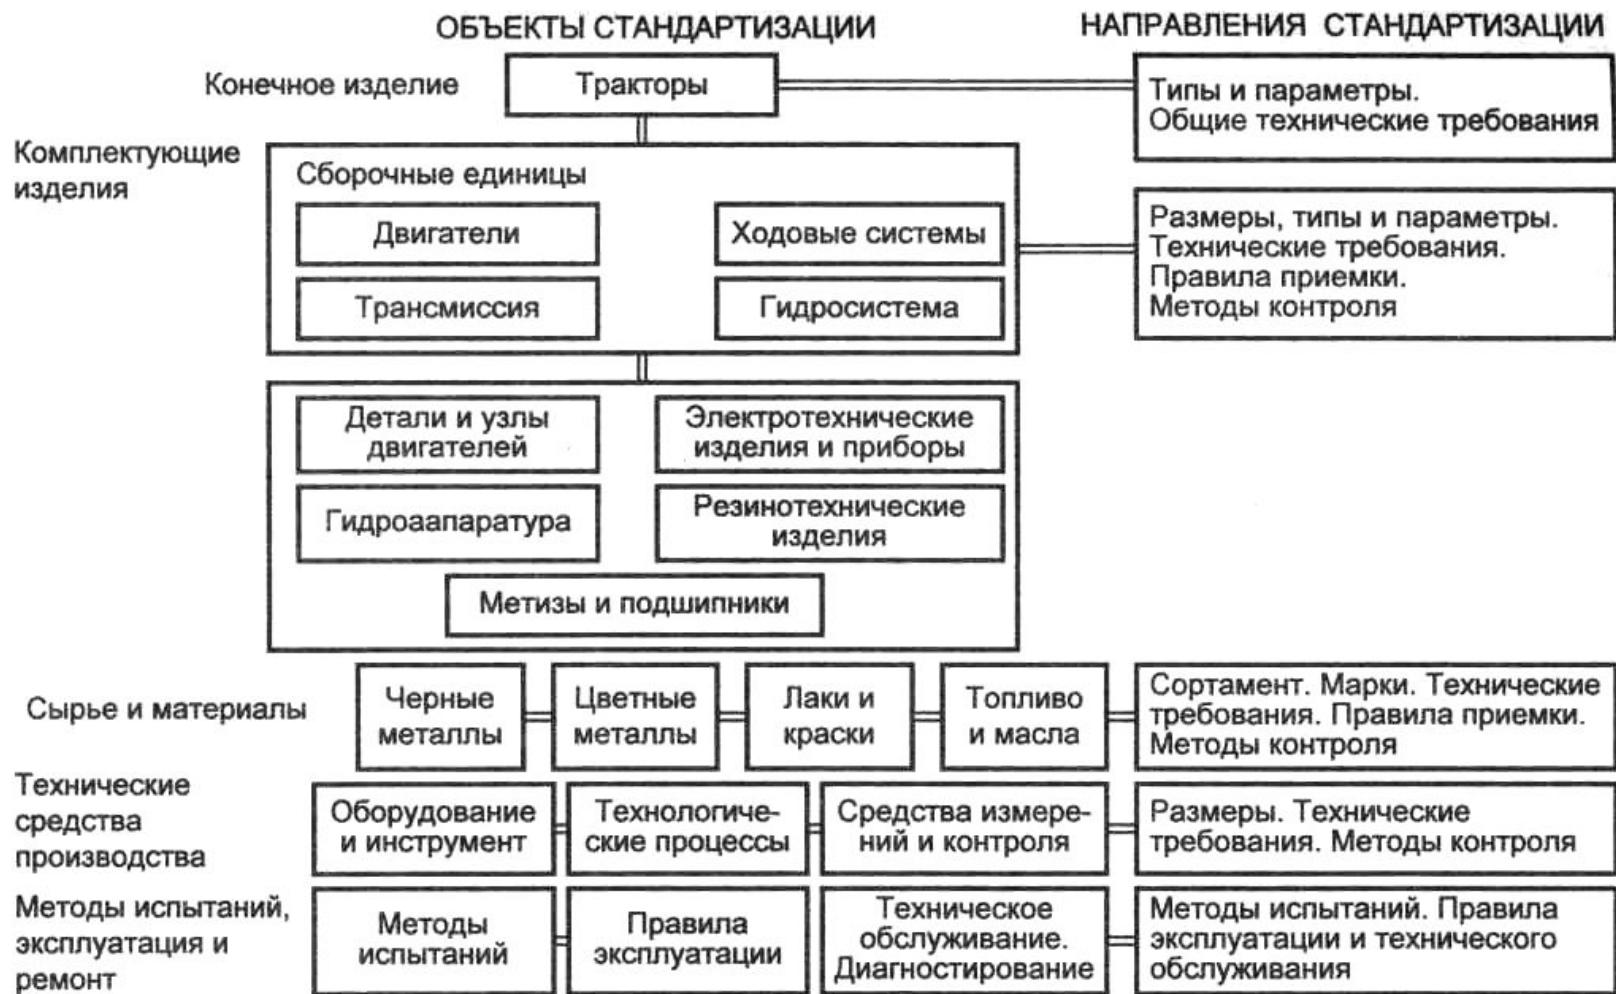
ОБЪЕКТЫ СТАНДАРТИЗАЦИИ

НАПРАВЛЕНИЯ СТАНДАРТИЗАЦИИ

Конечное изделие

Тракторы

Типы и параметры. Общие технические требования

Комплектующие изделия

Сборочные единицы

Двигатели

Ходовые системы

Трансмиссия

Гидросистема

Размеры, типы и параметры. Технические требования. Правила приемки. Методы контроля

Детали и узлы двигателей

Электротехнические изделия и приборы

Гидроапаратура

Резинотехнические изделия

Метизы и подшипники

Сырье и материалы

Черные металлы

Цветные металлы

Лаки и краски

Топливо и масла

Сортамент. Марки. Технические требования. Правила приемки. Методы контроля

Технические средства производства

Оборудование и инструмент

Технологические процессы

Средства измерений и контроля

Размеры. Технические требования. Методы контроля

Методы испытаний, эксплуатация и ремонт

Методы испытаний

Правила эксплуатации

Техническое обслуживание. Диагностирование

Методы испытаний. Правила эксплуатации и технического обслуживания